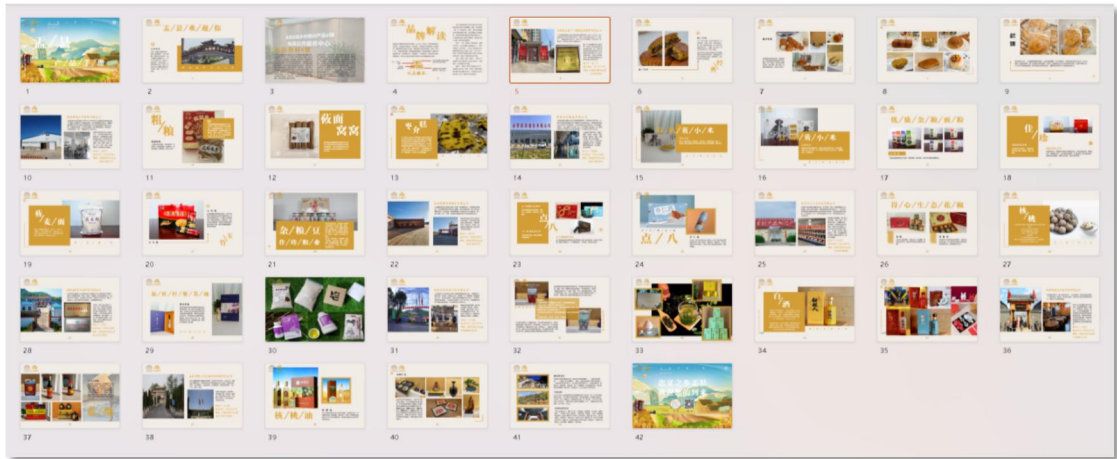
1
2 正/宗/美/味/粮
3
4 品牌解读
5
6
7
8
9
10
11 粗/粮
12 莜面窝窝
13 枣/合/糕
14
15 黄/小/米
16 黄/小/米
17 忻/州/杂/粮/面/粉
18 佳/品
19 莜/麦/面
20
21 杂/粮/豆 佳/府/粮/品
22
23
24 点/心
25
26 归/心/生/态/杂/粮
27 核桃
28
29
30
31
32
33
34 白酒
35
36
37
38
39 核/桃/油
40
41
42